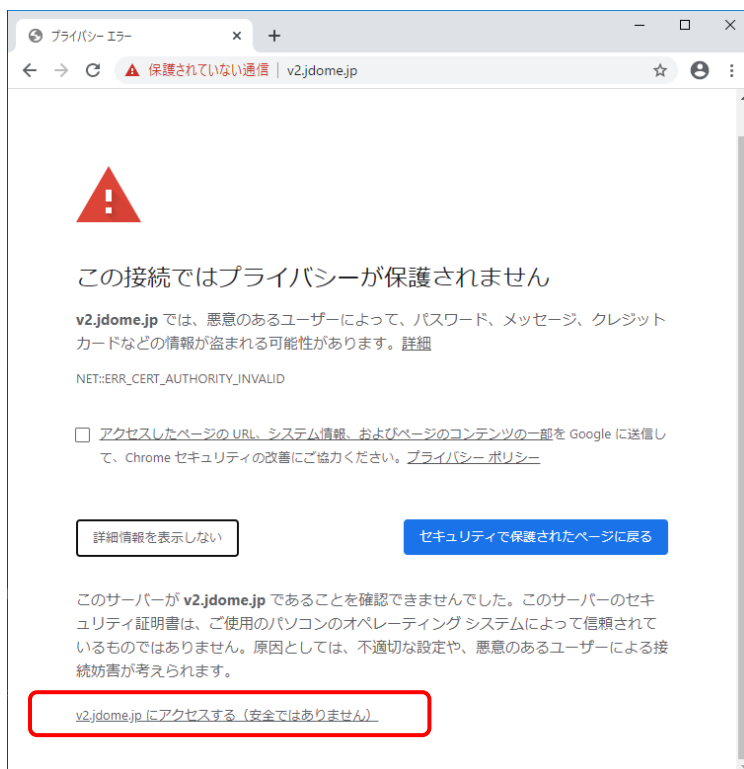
プライバシー エラー

保護されていない通信 | v2.jdome.jp

この接続ではプライバシーが保護されません

v2.jdome.jp では、悪意のあるユーザーによって、パスワード、メッセージ、クレジットカードなどの情報が盗まれる可能性があります。詳細

NET::ERR_CERT_AUTHORITY_INVALID

アクセスしたページの URL、システム情報、およびページのコンテンツの一部を Google に送信して、Chrome セキュリティの改善にご協力ください。プライバシー ポリシー

詳細情報を表示しない

セキュリティで保護されたページに戻る

このサーバーが v2.jdome.jp であることを確認できませんでした。このサーバーのセキュリティ証明書は、ご使用のパソコンのオペレーティング システムによって信頼されているものではありません。原因としては、不適切な設定や、悪意のあるユーザーによる接続妨害が考えられます。

v2.jdome.jp にアクセスする（安全ではありません）